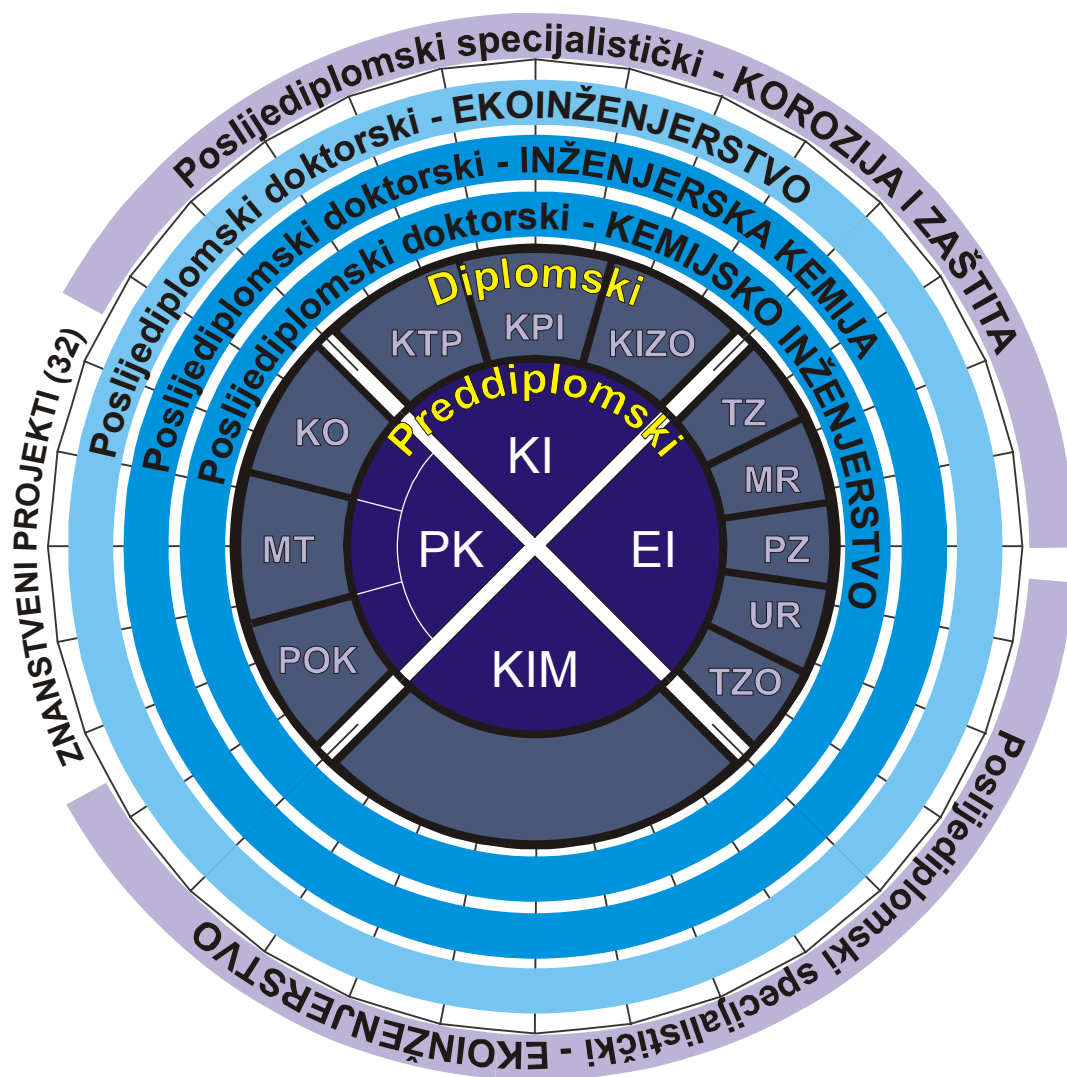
Poslijediplomski specijalistički - KOROZIJA I ZAŠTITA

Poslijediplomski doktorski - EKOINŽENJERSTVO

Poslijediplomski doktorski - INŽENJERSKA KEMIJA

Poslijediplomski doktorski - KEMIJSKO INŽENJERSTVO

Diplomski

KTP

KPI

KIZO

KO

TZ

MR

PZ

UR

TZO

MT

POK

Preddiplomski

KI

PK

EI

KIM

ZNANSTVENI PROJEKTI (32)

Poslijediplomski specijalistički - EKOINŽENJERSTVO